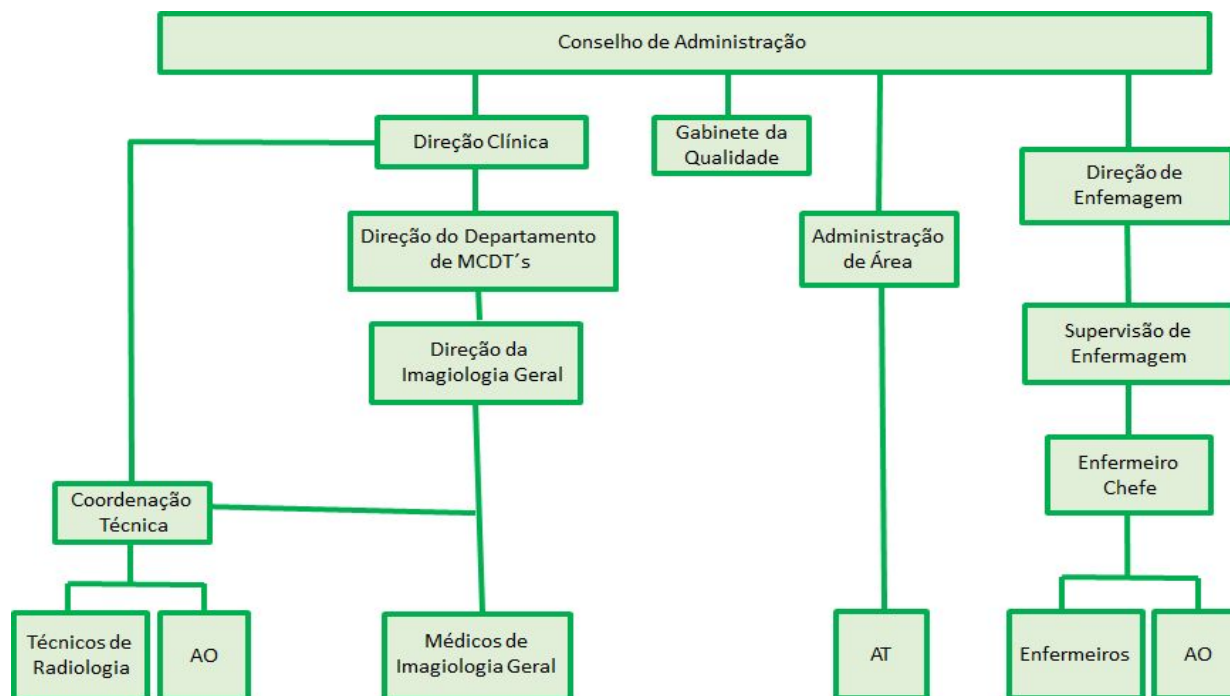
Conselho de Administração

Direção Clínica

Gabinete da Qualidade

Direção de Enfemagem

Direção do Departamento de MCDT´s

Administração de Área

Supervisão de Enfermagem

Direção da Imagiologia Geral

Enfermeiro Chefe

Coordenação Técnica

Técnicos de Radiologia

AO

Médicos de Imagiologia Geral

AT

Enfermeiros

AO